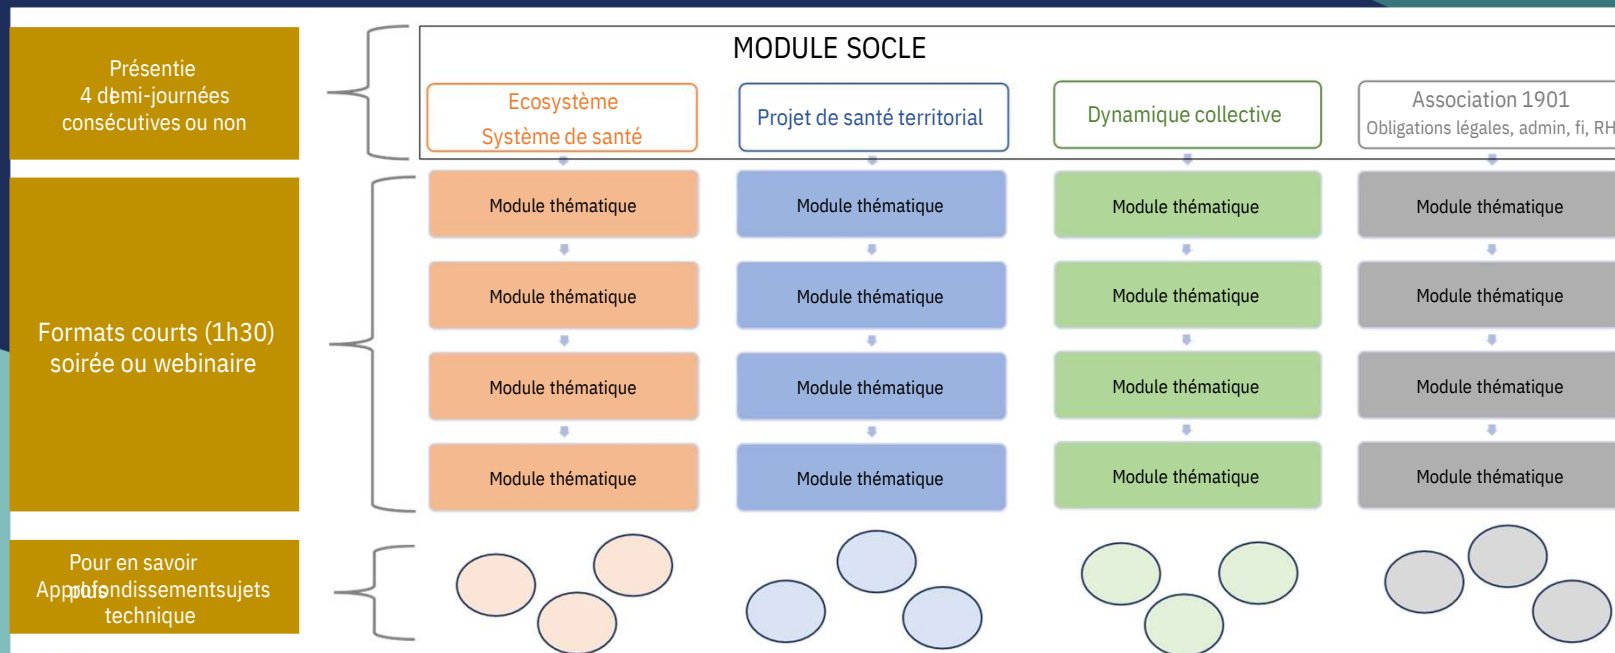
Présentiel
4 demi-journées consécutives ou non

MODULE SOCLE

Ecosystème
Système de santé

Projet de santé territorial

Dynamique collective

Association 1901
Obligations légales, admin, fi, RH

Formats courts (1h30) soirée ou webinaire

Module thématique

Module thématique

Module thématique

Module thématique

Module thématique

Module thématique

Module thématique

Module thématique

Module thématique

Module thématique

Module thématique

Module thématique

Module thématique

Module thématique

Module thématique

Module thématique

Pour en savoir plus
Approfondissement sujets technique